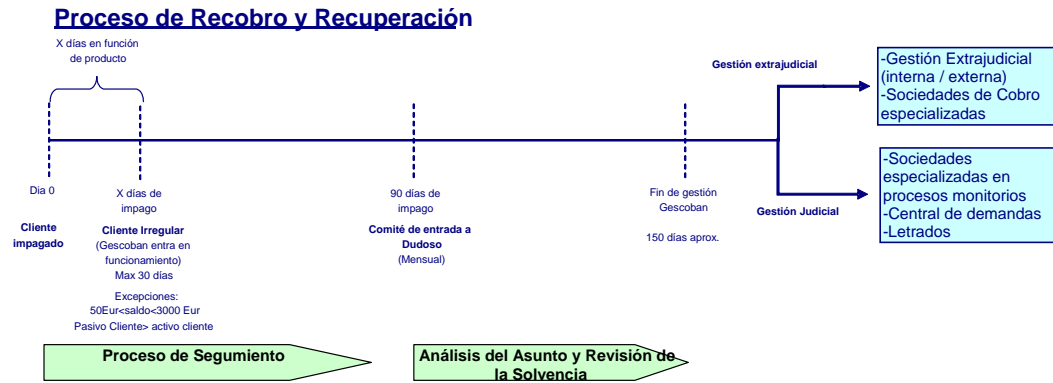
Proceso de Recobro y Recuperación

X días en función de producto

Gestión extrajudicial

-Gestión Extrajudicial (interna / externa)
-Sociedades de Cobro especializadas

-Sociedades especializadas en procesos monitorios
-Central de demandas
-Letrados

Gestión Judicial

Dia 0

Cliente impagado

X días de impago

Cliente Irregular
(Gescoban entra en funcionamiento)
Max 30 días

Excepciones:
50Eur<saldo<3000 Eur
Pasivo Cliente> activo cliente

90 días de impago

Comité de entrada a Dudoso
(Mensual)

Fin de gestión Gescoban

150 días aprox.

Proceso de Segumiento

Análisis del Asunto y Revisión de la Solvencia